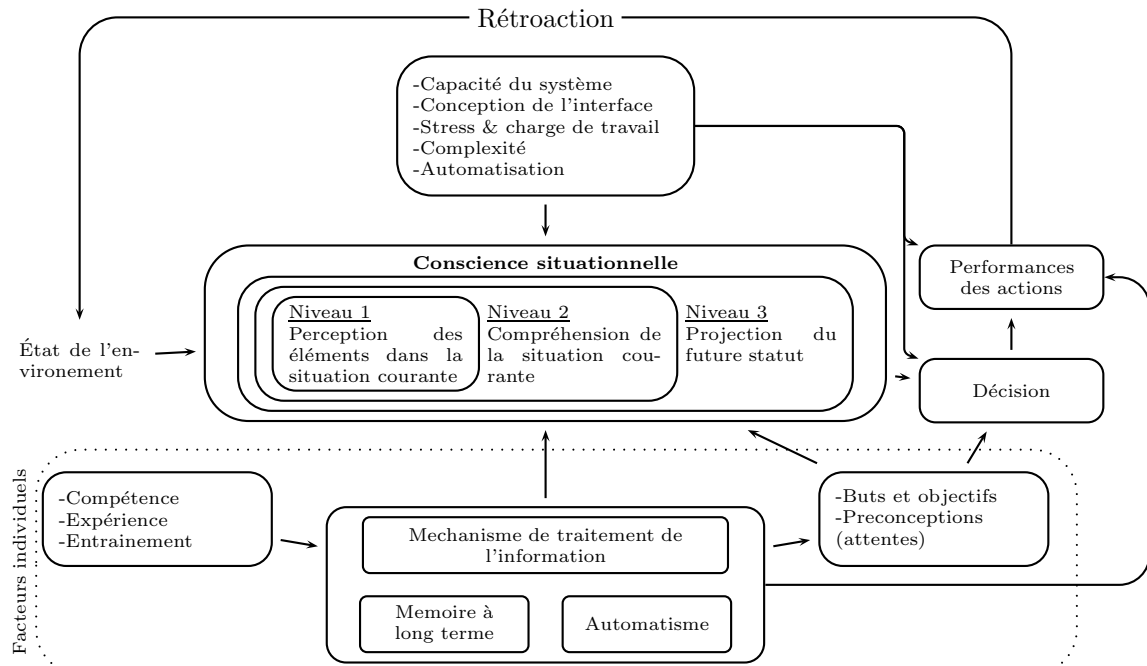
Rétroaction

-Capacité du système
-Conception de l'interface
-Stress & charge de travail
-Complexité
-Automatisation

Conscience situationnelle

Niveau 1
Perception des éléments dans la situation courante

Niveau 2
Compréhension de la situation courante

Niveau 3
Projection du future statut

État de l'environement

Performances des actions

Décision

Facteurs individuels

-Compétence
-Expérience
-Entrainement

Mechanisme de traitement de l'information

Memoire à long terme

Automatisme

-Buts et objectifs
-Preconceptions (attentes)